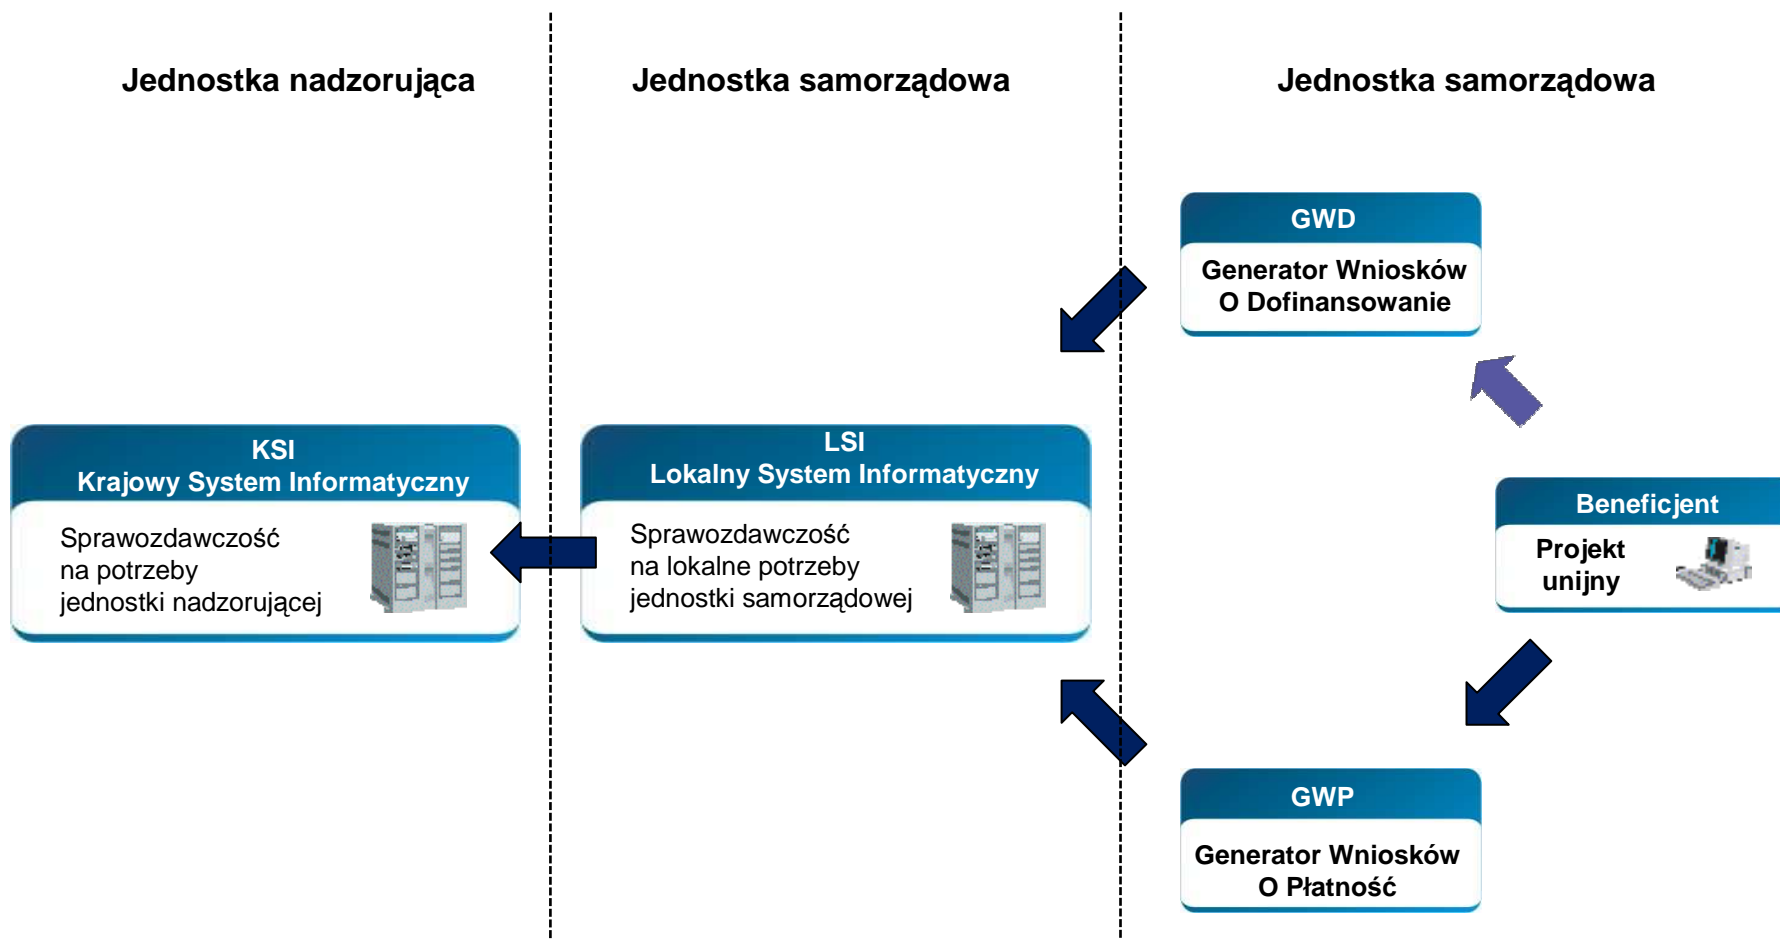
Jednostka nadzorująca

Jednostka samorządowa

Jednostka samorządowa

GWD
Generator Wniosków O Dofinansowanie

KSI
Krajowy System Informatyczny
Sprawozdawczość na potrzeby jednostki nadzorującej

LSI
Lokalny System Informatyczny
Sprawozdawczość na lokalne potrzeby jednostki samorządowej

Beneficjent
Projekt unijny

GWP
Generator Wniosków O Płatność